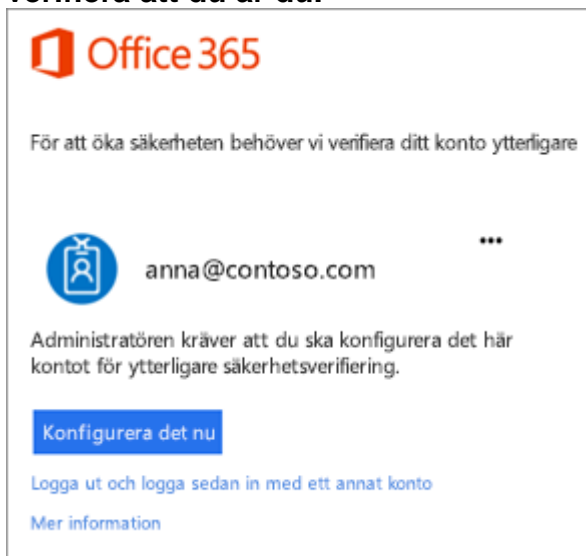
Office 365

För att öka säkerheten behöver vi verifiera ditt konto ytterligare

•••

anna@contoso.com

Administratören kräver att du ska konfigurera det här kontot för ytterligare säkerhetsverifiering.

Konfigurera det nu

Logga ut och logga sedan in med ett annat konto

Mer information